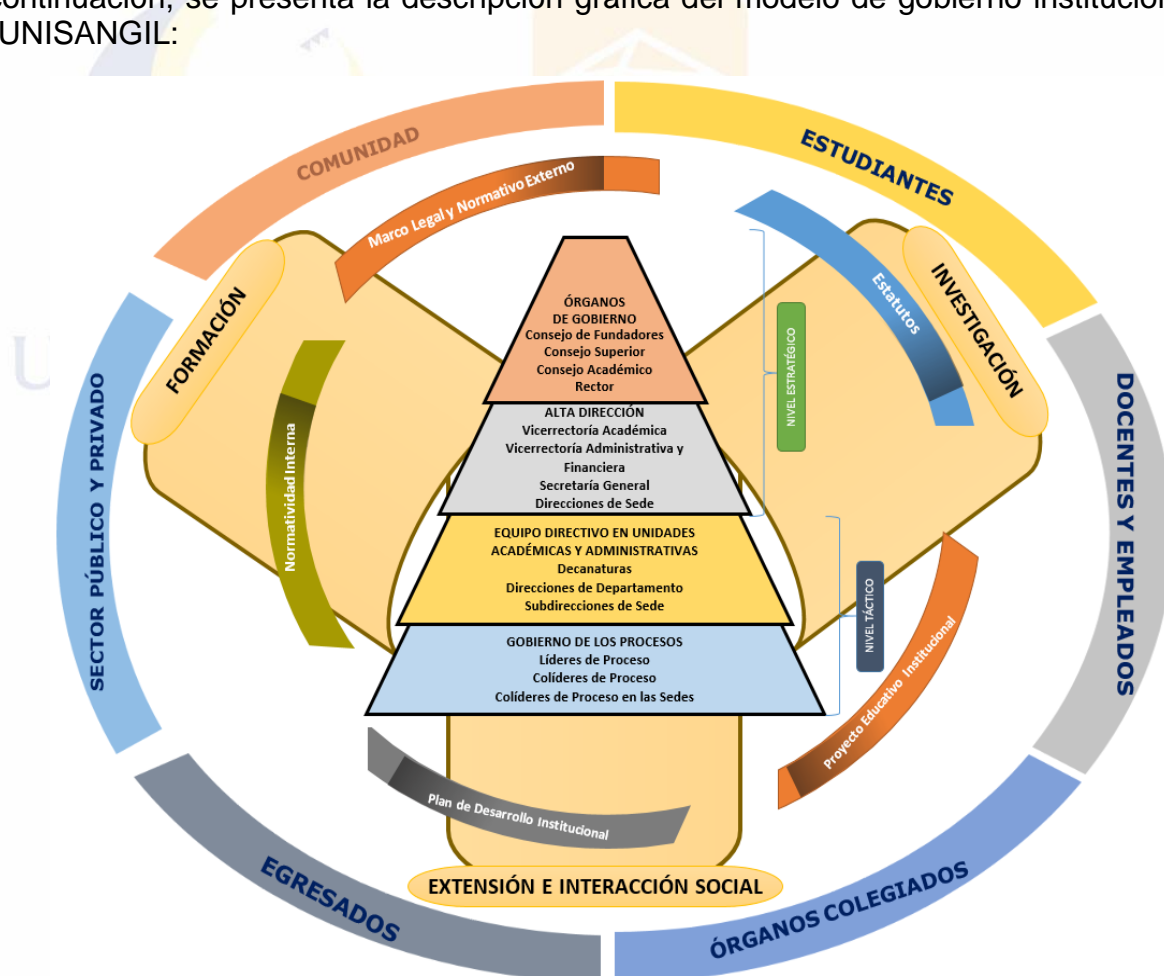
continuación, se presenta la descripción gráfica del modelo de gobierno institucional UNISANGIL:

COMUNIDAD

ESTUDIANTES

Marco Legal y Normativo Externo

Estatutos

FORMACIÓN

INVESTIGACIÓN

SECTOR PÚBLICO Y PRIVADO

DOCENTES Y EMPLEADOS

ÓRGANOS DE GOBIERNO
Consejo de Fundadores
Consejo Superior
Consejo Académico
Rector

ALTA DIRECCIÓN
Vicerrectoría Académica
Vicerrectoría Administrativa y Financiera
Secretaría General
Direcciones de Sede

NIVEL ESTRATÉGICO

Normatividad Interna

EQUIPO DIRECTIVO EN UNIDADES ACADÉMICAS Y ADMINISTRATIVAS
Decanaturas
Direcciones de Departamento
Subdirecciones de Sede

NIVEL TÁCTICO

GOBIERNO DE LOS PROCESOS
Líderes de Proceso
Colíderes de Proceso
Colíderes de Proceso en las Sedes

Proyecto Educativo Institucional

Plan de Desarrollo Institucional

EXTENSIÓN E INTERACCIÓN SOCIAL

EGRESADOS

ÓRGANOS COLEGIADOS